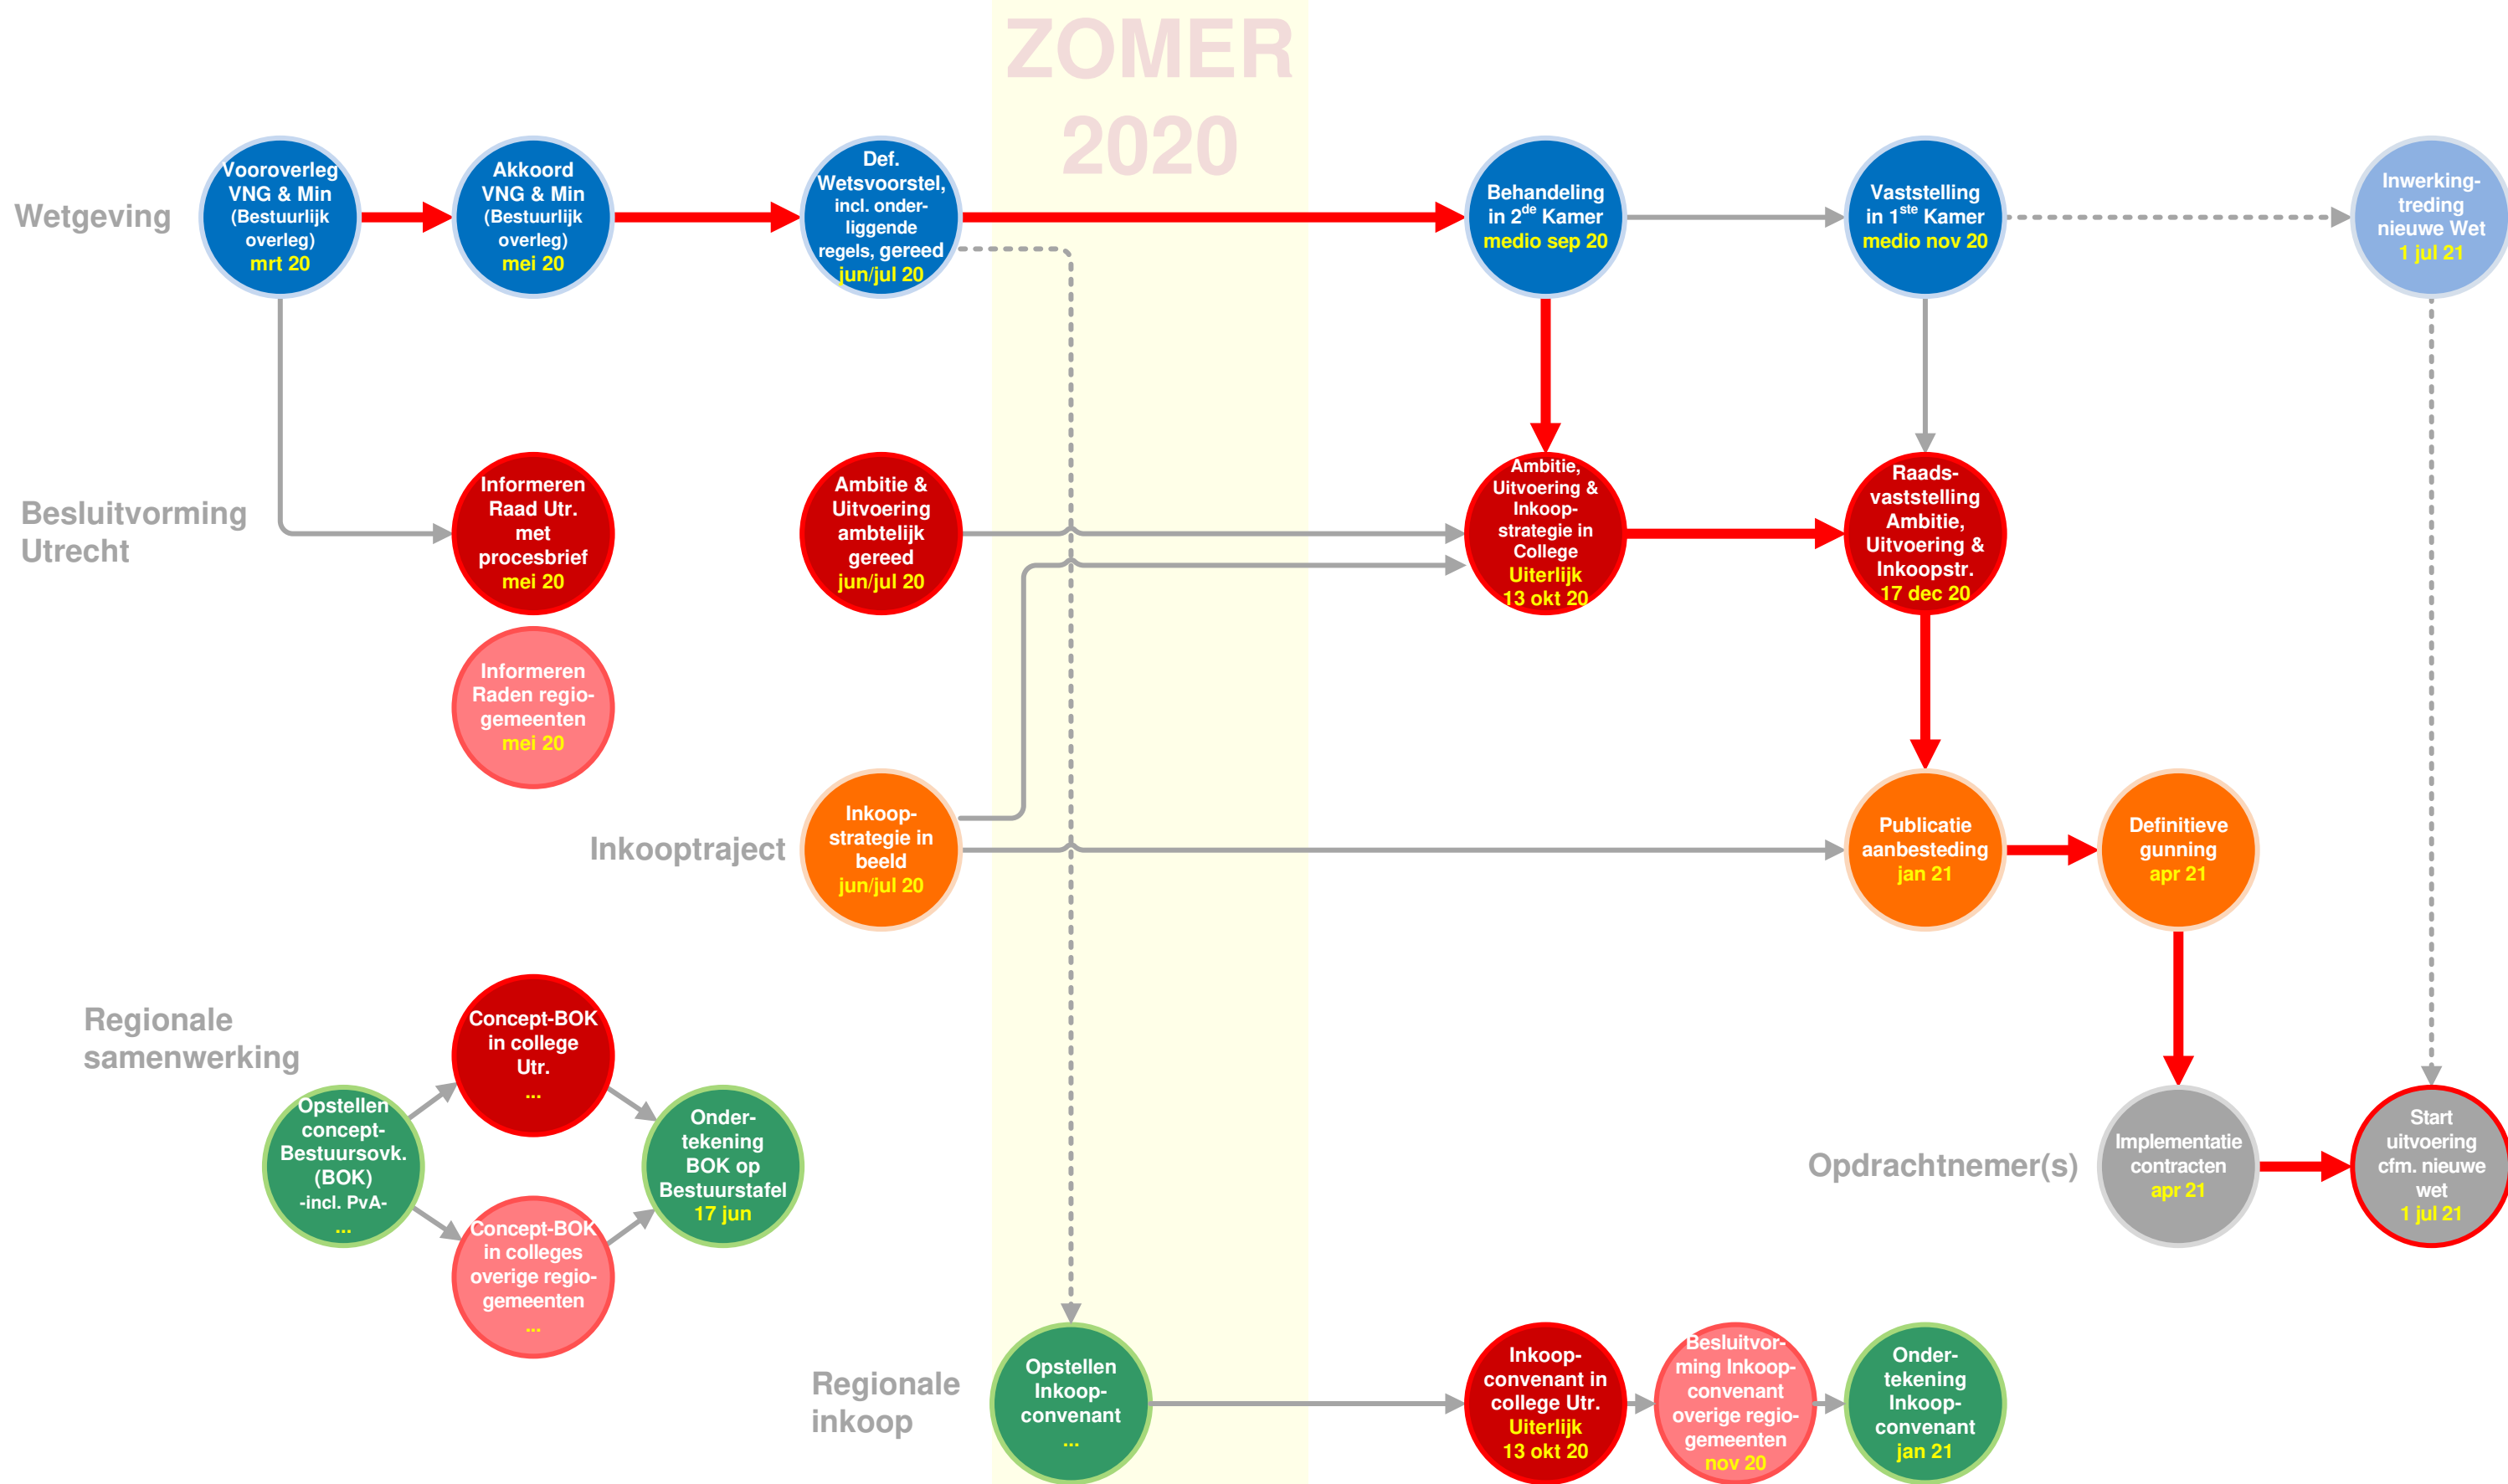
ZOMER 2020

Wetgeving

Vooroverleg VNG & Min (Bestuurlijk overleg) mrt 20

Akkoord VNG & Min (Bestuurlijk overleg) mei 20

Def. Wetsvoorstel, incl. onderliggende regels, gereed jun/jul 20

Behandeling in 2$^{de}$ Kamer medio sep 20

Vaststelling in 1$^{ste}$ Kamer medio nov 20

Inwerkingtreding nieuwe Wet 1 jul 21

Besluitvorming Utrecht

Informeren Raad Utr. met procesbrief mei 20

Informeren Raden regiogemeenten mei 20

Ambitie & Uitvoering ambtelijk gereed jun/jul 20

Ambitie, Uitvoering & Inkoopstrategie in College Uiterlijk 13 okt 20

Raadsvaststelling Ambitie, Uitvoering & Inkoopstr. 17 dec 20

Inkooptraject

Inkoopstrategie in beeld jun/jul 20

Publicatie aanbesteding jan 21

Definitieve gunning apr 21

Regionale samenwerking

Concept-BOK in college Utr. ...

Opstellen concept-Bestuursovk. (BOK) -incl. PvA- ...

Ondertekening BOK op Bestuurstafel 17 jun

Concept-BOK in colleges overige regiogemeenten ...

Opdrachtnemer(s)

Implementatie contracten apr 21

Start uitvoering cfm. nieuwe wet 1 jul 21

Regionale inkoop

Opstellen Inkoopconvenant ...

Inkoopconvenant in college Utr. Uiterlijk 13 okt 20

Besluitvorming Inkoopconvenant overige regiogemeenten nov 20

Ondertekening Inkoopconvenant jan 21